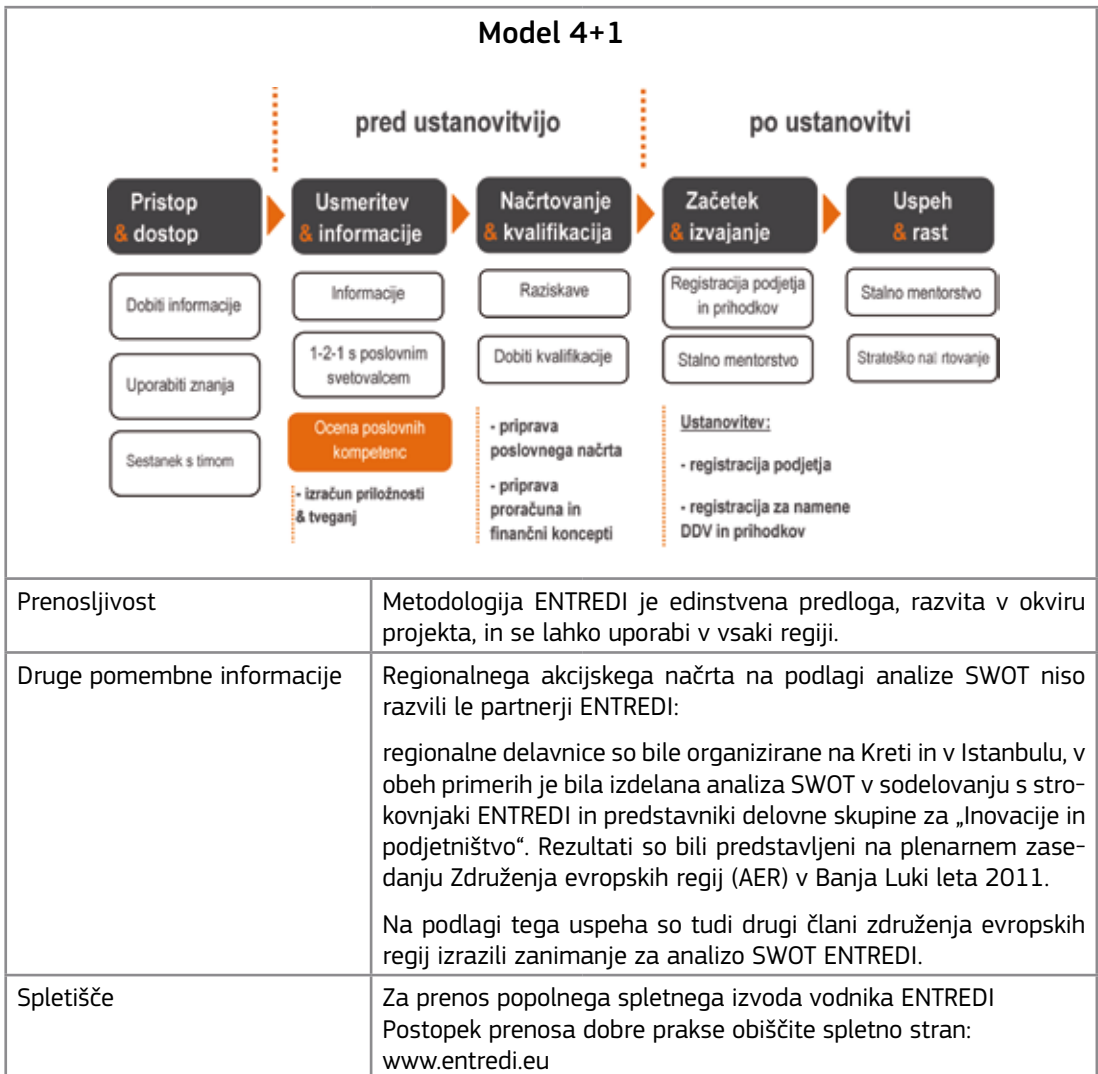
Model 4+1

pred ustanovitvijo

po ustanovitvi

Pristop & dostop

Dobiti informacije

Uporabiti znanja

Sestanek s timom

Usmeritev & informacije

Informacije

1-2-1 s poslovnim svetovalcem

Ocena poslovnih kompetenc

- izračun priložnosti & tveganj

Načrtovanje & kvalifikacija

Raziskave

Dobiti kvalifikacije

- priprava poslovnega načrta

- priprava proračuna in finančni koncepti

Začetek & izvajanje

Registracija podjetja in prihodkov

Stalno mentorstvo

Ustanovitev:

- registracija podjetja

- registracija za namene DDV in prihodkov

Uspeh & rast

Stalno mentorstvo

Strateško nal rtovanje

| Prenosljivost | Metodologija ENTREDI je edinstvena predloga, razvita v okviru projekta, in se lahko uporabi v vsaki regiji. |
|---|---|
| Druge pomembne informacije | Regionalnega akcijskega načrta na podlagi analize SWOT niso razvili le partnerji ENTREDI: regionalne delavnice so bile organizirane na Kreti in v Istanbulu, v obeh primerih je bila izdelana analiza SWOT v sodelovanju s strokovnjaki ENTREDI in predstavniki delovne skupine za „Inovacije in podjetništvo". Rezultati so bili predstavljeni na plenarnem zasedanju Združenja evropskih regij (AER) v Banja Luki leta 2011. Na podlagi tega uspeha so tudi drugi člani združenja evropskih regij izrazili zanimanje za analizo SWOT ENTREDI. |
| Spletišče | Za prenos popolnega spletnega izvoda vodnika ENTREDI Postopek prenosa dobre prakse obiščite spletno stran: www.entredi.eu |